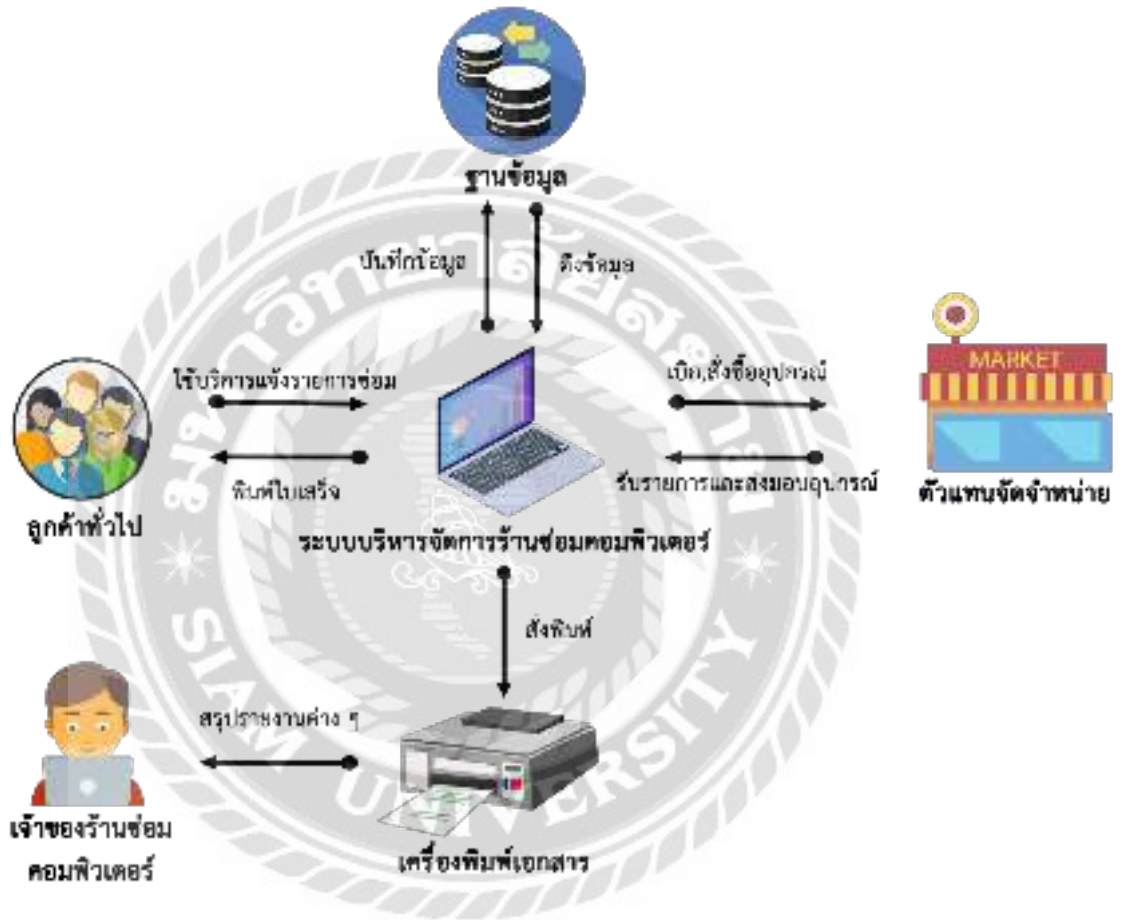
ฐานข้อมูล

บันทึกข้อมูล

ดึงข้อมูล

MARKET

ใช้บริการแจ้งรายการซ่อม

เบิก,สั่งซื้ออุปกรณ์

พิมพ์ใบเสร็จ

รับรายการและส่งมอบอุปกรณ์

ตัวแทนจัดจำหน่าย

ลูกค้าทั่วไป

ระบบบริหารจัดการร้านซ่อมคอมพิวเตอร์

สั่งพิมพ์

สรุปรายงานต่าง ๆ

เจ้าของร้านซ่อมคอมพิวเตอร์

เครื่องพิมพ์เอกสาร

SIAM UNIVERSITY